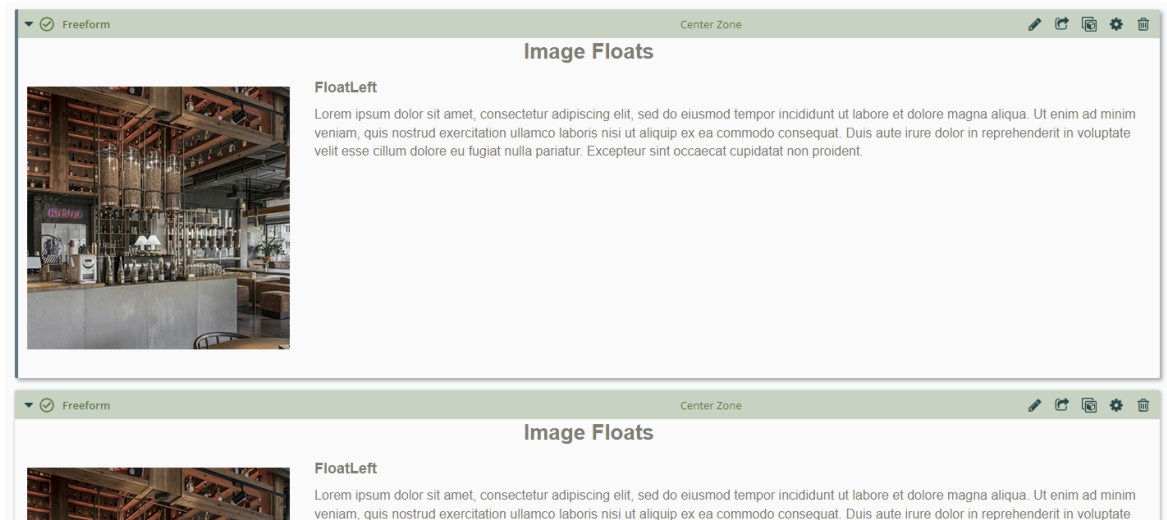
Freeform

Center Zone

Image Floats

FloatLeft

Lorem ipsum dolor sit amet, consectetur adipiscing elit, sed do eiusmod tempor incididunt ut labore et dolore magna aliqua. Ut enim ad minim veniam, quis nostrud exercitation ullamco laboris nisi ut aliquip ex ea commodo consequat. Duis aute irure dolor in reprehenderit in voluptate velit esse cillum dolore eu fugiat nulla pariatur. Excepteur sint occaecat cupidatat non proident.

Freeform

Center Zone

Image Floats

FloatLeft

Lorem ipsum dolor sit amet, consectetur adipiscing elit, sed do eiusmod tempor incididunt ut labore et dolore magna aliqua. Ut enim ad minim veniam, quis nostrud exercitation ullamco laboris nisi ut aliquip ex ea commodo consequat. Duis aute irure dolor in reprehenderit in voluptate